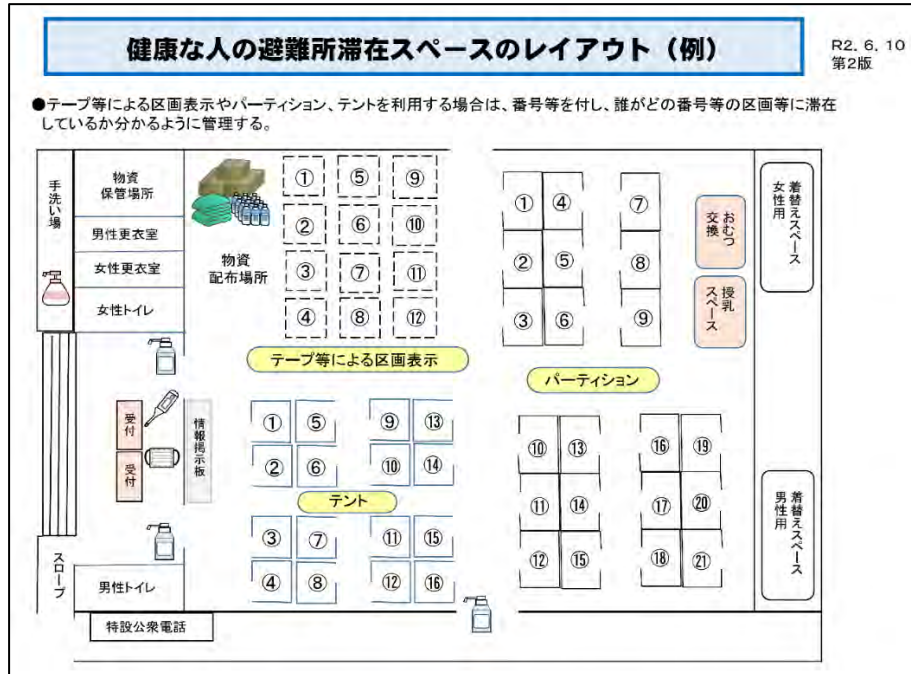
健康な人の避難所滞在スペースのレイアウト（例）

R2. 6. 10
第2版

●テープ等による区画表示やパーティション、テントを利用する場合は、番号等を付し、誰がどの番号等の区画等に滞在しているか分かるように管理する。

手洗い場

物資保管場所

男性更衣室

女性更衣室

女性トイレ

物資配布場所

①　⑤　⑨
②　⑥　⑩
③　⑦　⑪
④　⑧　⑫

テープ等による区画表示

①　④　⑦
②　⑤　⑧
③　⑥　⑨

おむつ交換

授乳スペース

女性用 着替えスペース

パーティション

受付

受付

情報掲示板

①　⑤　⑨　⑬
②　⑥　⑩　⑭

テント

③　⑦　⑪　⑮
④　⑧　⑫　⑯

⑩　⑬　⑯　⑲
⑪　⑭　⑰　⑳
⑫　⑮　⑱　㉑

男性用 着替えスペース

スロープ

男性トイレ

特設公衆電話